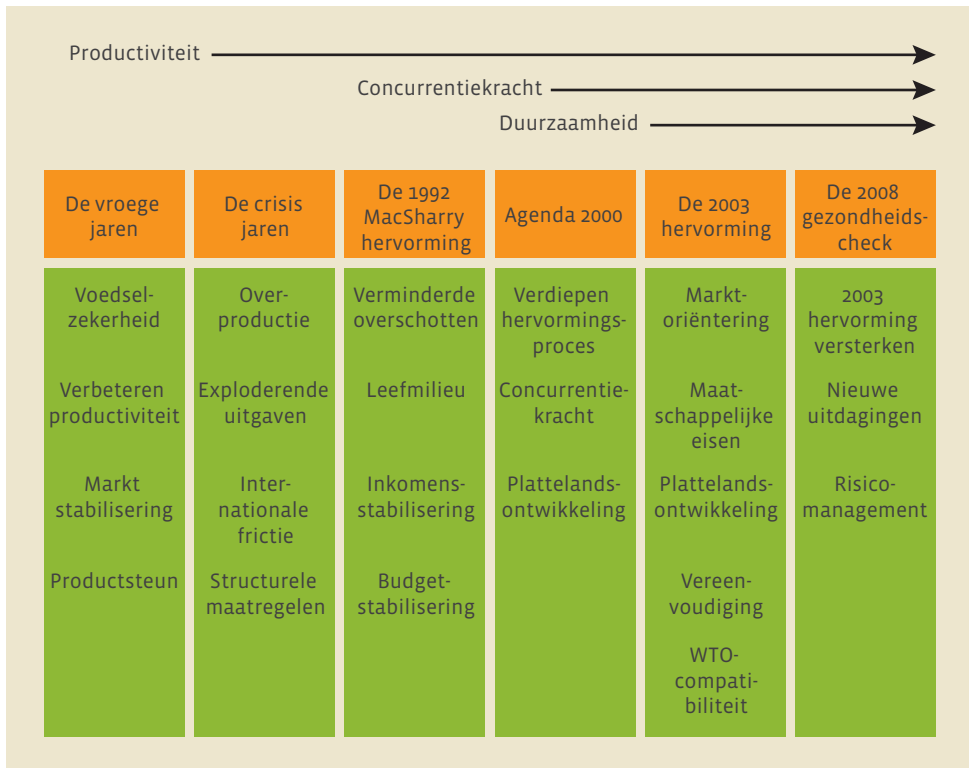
Productiviteit

Concurrentiekracht

Duurzaamheid

| De vroege jaren | De crisis jaren | De 1992 MacSharry hervorming | Agenda 2000 | De 2003 hervorming | De 2008 gezondheidscheck |
|---|---|---|---|---|---|
| Voedselzekerheid | Overproductie | Verminderde overschotten | Verdiepen hervormingsproces | Marktoriëntering | 2003 hervorming versterken |
| Verbeteren productiviteit | Exploderende uitgaven | Leefmilieu | Concurrentiekracht | Maatschappelijke eisen | Nieuwe uitdagingen |
| Markt stabilisering | Internationale frictie | Inkomensstabilisering | Plattelandsontwikkeling | Plattelandsontwikkeling | Risicomanagement |
| Productsteun | Structurele maatregelen | Budgetstabilisering | | Vereenvoudiging | |
| | | | | WTO-compatibiliteit | |